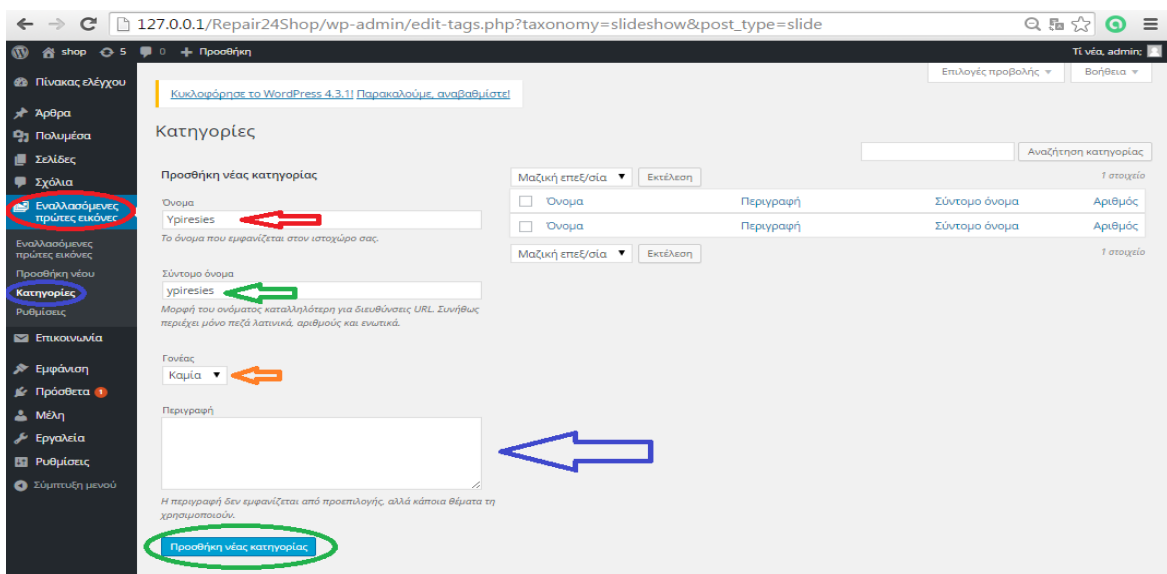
127.0.0.1/Repair24Shop/wp-admin/edit-tags.php?taxonomy=slideshow&post_type=slide

shop 5 0 + Προσθήκη

Τι νέα, admin;

Πίνακας ελέγχου

Άρθρα
Πολυμέσα
Σελίδες
Σχόλια
Εναλλασσόμενες πρώτες εικόνες

Εναλλασσόμενες πρώτες εικόνες
Προσθήκη νέου
Κατηγορίες
Ρυθμίσεις

Επικοινωνία

Εμφάνιση
Πρόσθετα 1
Μέλη
Εργαλεία
Ρυθμίσεις
Σύμπτυξη μενού

Επιλογές προβολής ▼
Βοήθεια ▼

Κυκλοφόρησε το WordPress 4.3.1! Παρακαλούμε, αναβαθμίστε!

Κατηγορίες

Αναζήτηση κατηγορίας

Προσθήκη νέας κατηγορίας

Όνομα
Ypiresies
Το όνομα που εμφανίζεται στον ιστοχώρο σας.

Σύντομο όνομα
ypiresies
Μορφή του ονόματος καταλλήλοτερη για διευθύνσεις URL. Συνήθως περιέχει μόνο πεζά λατινικά, αριθμούς και ενωτικά.

Γονέας
Καμία ▼

Περιγραφή

Η περιγραφή δεν εμφανίζεται από προεπιλογής, αλλά κάποια θέματα τη χρησιμοποιούν.

Προσθήκη νέας κατηγορίας

Μαζική επεξ/σία ▼ Εκτέλεση
1 στοιχείο

| Όνομα | Περιγραφή | Σύντομο όνομα | Αριθμός |
|---|---|---|---|
| Όνομα | Περιγραφή | Σύντομο όνομα | Αριθμός |

Μαζική επεξ/σία ▼ Εκτέλεση
1 στοιχείο